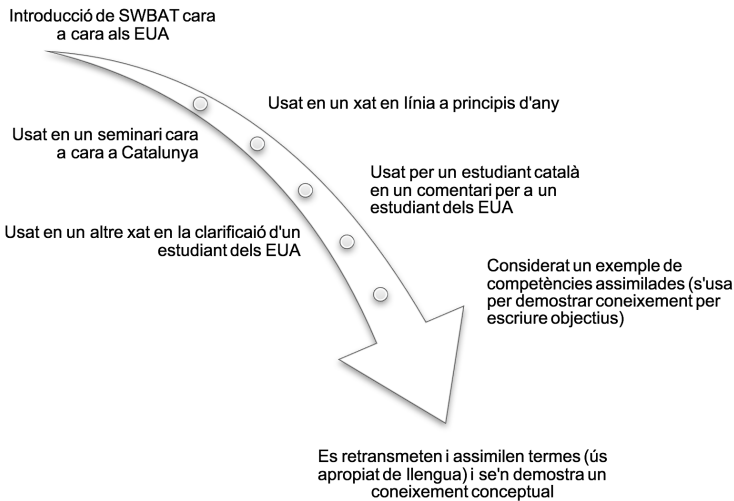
Introducció de SWBAT cara a cara als EUA

Usat en un xat en línia a principis d'any

Usat en un seminari cara a cara a Catalunya

Usat per un estudiant català en un comentari per a un estudiant dels EUA

Usat en un altre xat en la clarificaió d'un estudiant dels EUA

Considerat un exemple de competències assimilades (s'usa per demostrar coneixement per escriure objectius)

Es retransmeten i assimilen termes (ús apropiat de llengua) i se'n demostra un coneixement conceptual